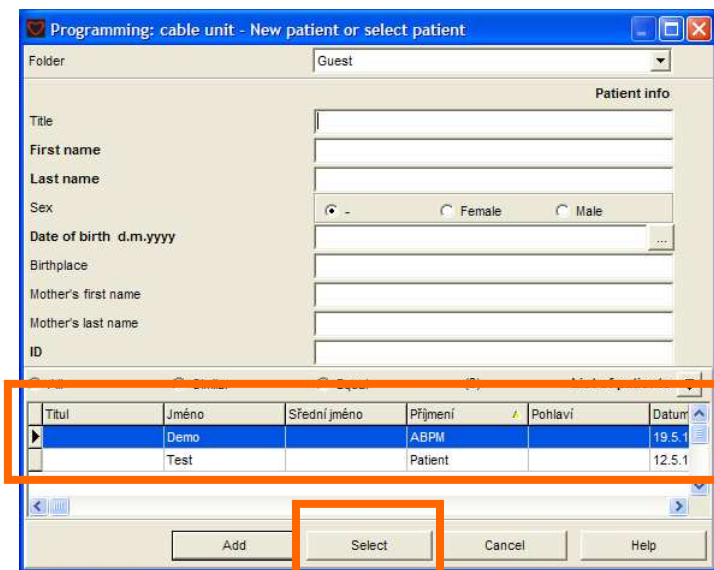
Programming: cable unit - New patient or select patient

Folder Guest

Patient info

Title

First name

Last name

Sex - Female Male

Date of birth d.m.yyyy ...

Birthplace

Mother's first name

Mother's last name

ID

| Titul | Jméno | Střední jméno | Příjmení | Pohlaví | Datum |
|---|---|---|---|---|---|
| | Demo | | ABPM | | 19.5.1 |
| | Test | | Patient | | 12.5.1 |

Add Select Cancel Help